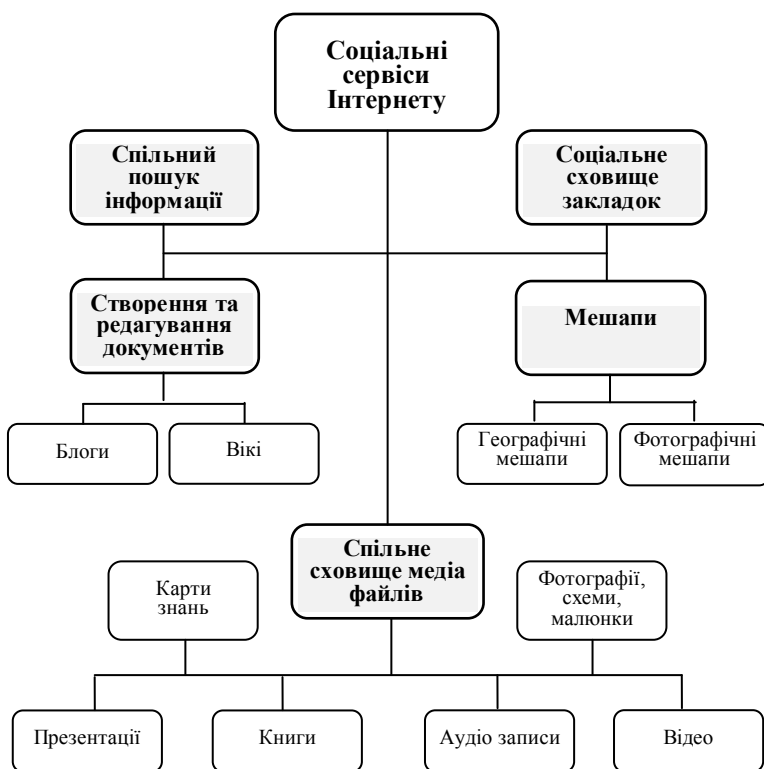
Соціальні сервіси Інтернету

Спільний пошук інформації

Соціальне сховище закладок

Створення та редагування документів

Мешапи

Блоги

Вікі

Географічні мешапи

Фотографічні мешапи

Спільне сховище медіа файлів

Карти знань

Фотографії, схеми, малюнки

Презентації

Книги

Аудіо записи

Відео